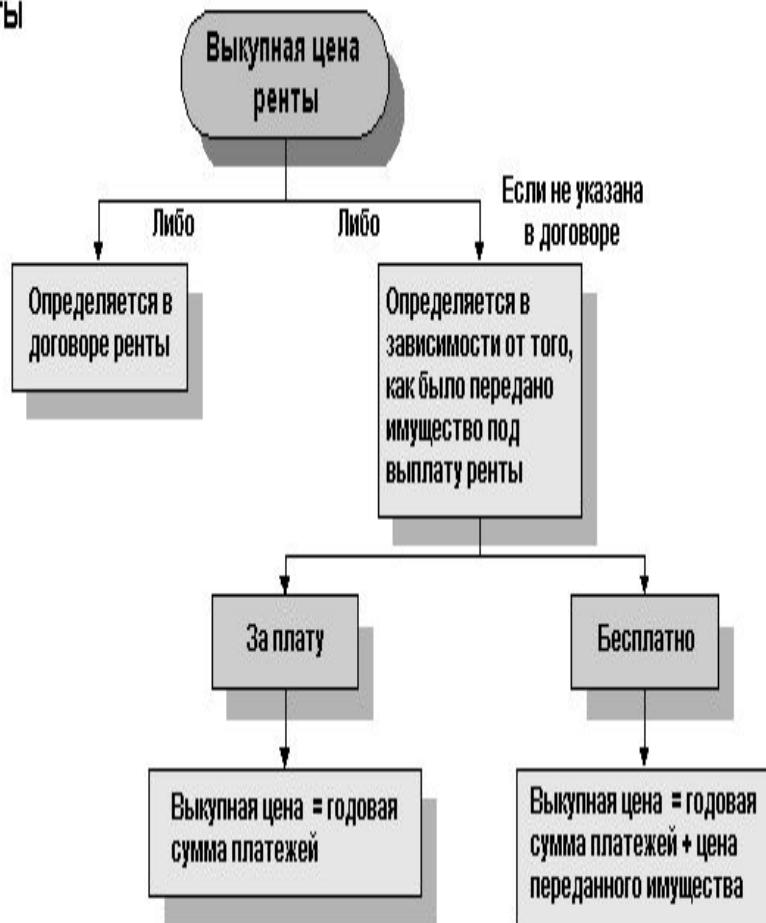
ты

Выкупная цена ренты

Либо

Либо

Если не указана в договоре

Определяется в договоре ренты

Определяется в зависимости от того, как было передано имущество под выплату ренты

За плату

Бесплатно

Выкупная цена = годовая сумма платежей

Выкупная цена = годовая сумма платежей + цена переданного имущества